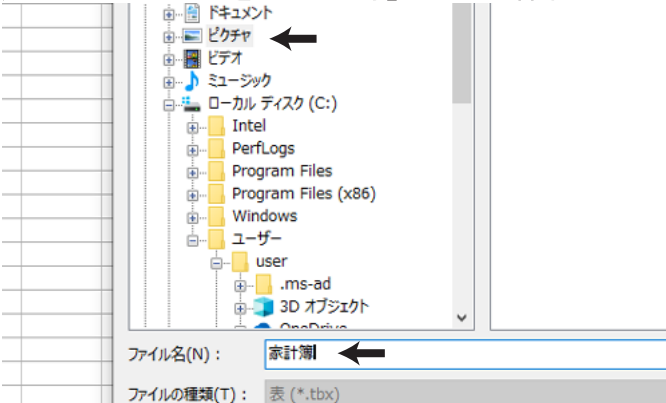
ドキュメント
ピクチャ
ビデオ
ミュージック
ローカル ディスク (C:)
Intel
PerfLogs
Program Files
Program Files (x86)
Windows
ユーザー
user
.ms-ad
3D オブジェクト
OneDrive
ファイル名(N)：
家計簿
ファイルの種類(T)：
表 (*.tbx)